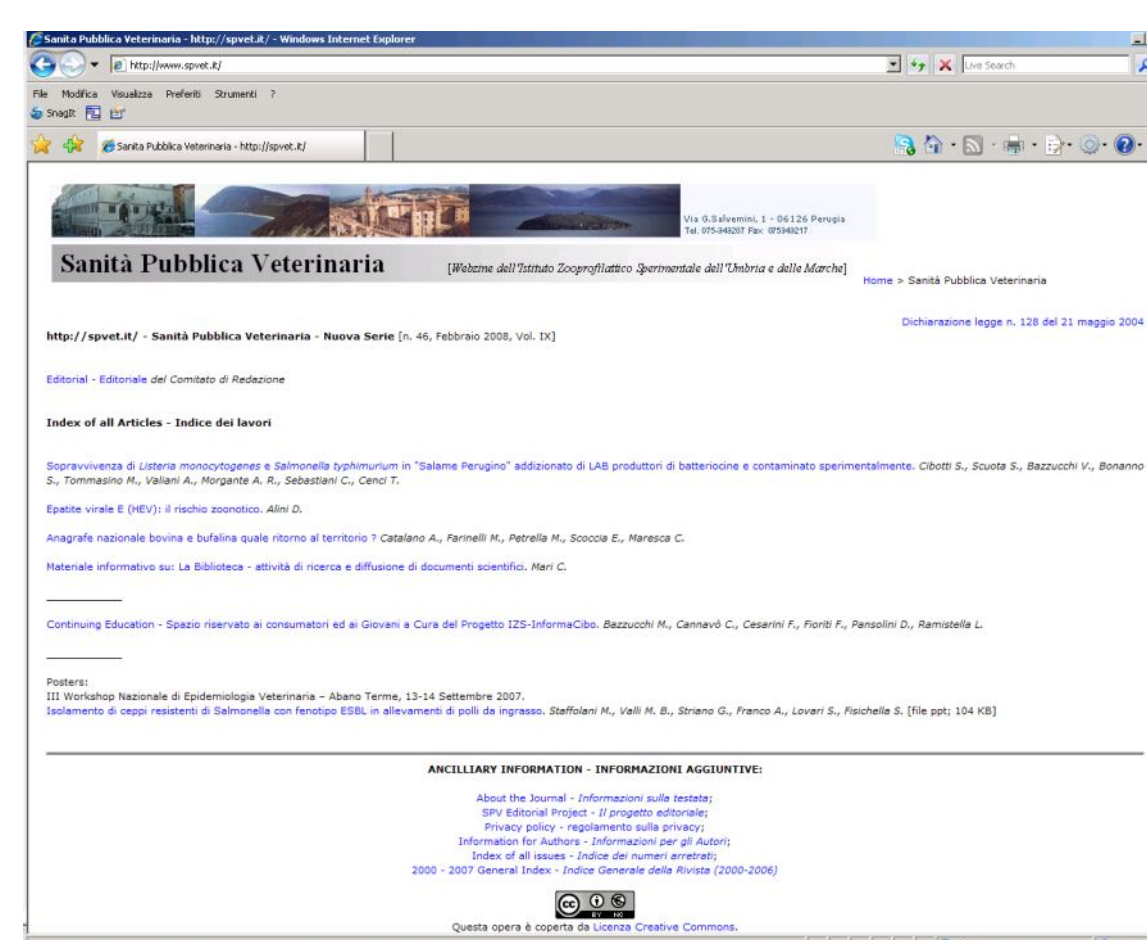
Sanita Pubblica Veterinaria - http://spvet.it/ - Windows Internet Explorer

http://www.spvet.it/

Live Search

File Modifica Visualizza Preferiti Strumenti ?

SnagIt

Sanita Pubblica Veterinaria - http://spvet.it/

Via G.Salvemini, 1 - 06126 Perugia
Tel. 075-343207 Fax 075343217

Sanità Pubblica Veterinaria

[Webzine dell'Istituto Zooprofilattico Sperimentale dell'Umbria e delle Marche]

Home > Sanità Pubblica Veterinaria

Dichiarazione legge n. 128 del 21 maggio 2004

http://spvet.it/ - Sanità Pubblica Veterinaria - Nuova Serie [n. 46, Febbraio 2008, Vol. IX]

Editorial - Editoriale del Comitato di Redazione

Index of all Articles - Indice dei lavori

Sopravvivenza di Listeria monocytogenes e Salmonella typhimurium in "Salame Perugino" addizionato di LAB produttori di batteriocine e contaminato sperimentalmente. Cibotti S., Scuota S., Bazzucchi V., Bonanno S., Tommasino M., Valiani A., Morgante A. R., Sebastiani C., Cenci T.

Epatite virale E (HEV): il rischio zoonotico. Alini D.

Anagrafe nazionale bovina e bufalina quale ritorno al territorio ? Catalano A., Farinelli M., Petrella M., Scoccia E., Maresca C.

Materiale informativo su: La Biblioteca - attività di ricerca e diffusione di documenti scientifici. Mari C.

Continuing Education - Spazio riservato ai consumatori ed ai Giovani a Cura del Progetto IZS-InformaCibo. Bazzucchi M., Cannavò C., Cesarini F., Fioriti F., Pansolini D., Ramistella L.

Posters:
III Workshop Nazionale di Epidemiologia Veterinaria – Abano Terme, 13-14 Settembre 2007.
Isolamento di ceppi resistenti di Salmonella con fenotipo ESBL in allevamenti di polli da ingrasso. Staffolani M., Valli M. B., Striano G., Franco A., Lovari S., Fisichella S. [file ppt; 104 KB]

ANCILLIARY INFORMATION - INFORMAZIONI AGGIUNTIVE:

About the Journal - Informazioni sulla testata;
SPV Editorial Project - Il progetto editoriale;
Privacy policy - regolamento sulla privacy;
Information for Authors - Informazioni per gli Autori;
Index of all issues - Indice dei numeri arretrati;
2000 - 2007 General Index - Indice Generale della Rivista (2000-2006)

Questa opera è coperta da Licenza Creative Commons.